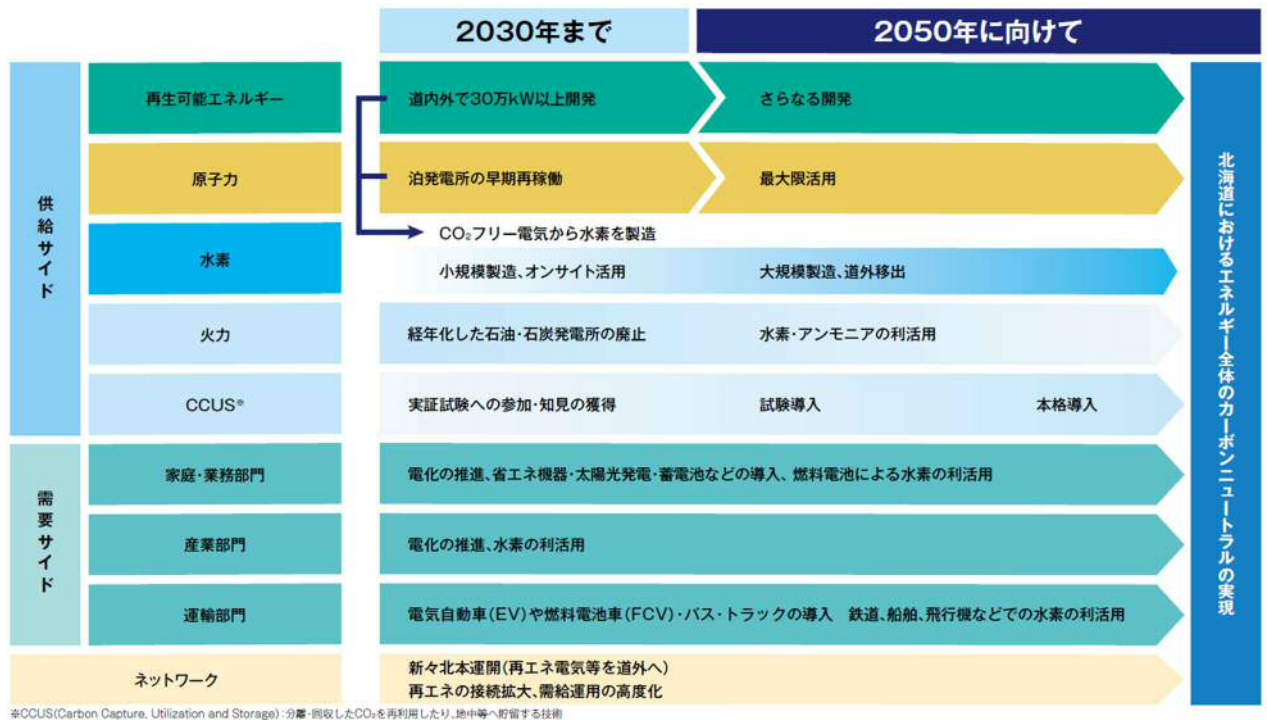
2030年まで

2050年に向けて

供給サイド

再生可能エネルギー

道内外で30万kW以上開発

さらなる開発

原子力

泊発電所の早期再稼働

最大限活用

$CO_2$フリー電気から水素を製造

水素

小規模製造、オンサイト活用

大規模製造、道外移出

火力

経年化した石油・石炭発電所の廃止

水素・アンモニアの利活用

CCUS※

実証試験への参加・知見の獲得

試験導入

本格導入

需要サイド

家庭・業務部門

電化の推進、省エネ機器・太陽光発電・蓄電池などの導入、燃料電池による水素の利活用

産業部門

電化の推進、水素の利活用

運輸部門

電気自動車(EV)や燃料電池車(FCV)・バス・トラックの導入　鉄道、船舶、飛行機などでの水素の利活用

ネットワーク

新々北本運開(再エネ電気等を道外へ)
再エネの接続拡大、需給運用の高度化

北海道におけるエネルギー全体のカーボンニュートラルの実現

※CCUS(Carbon Capture, Utilization and Storage):分離・回収した$CO_2$を再利用したり、地中等へ貯留する技術